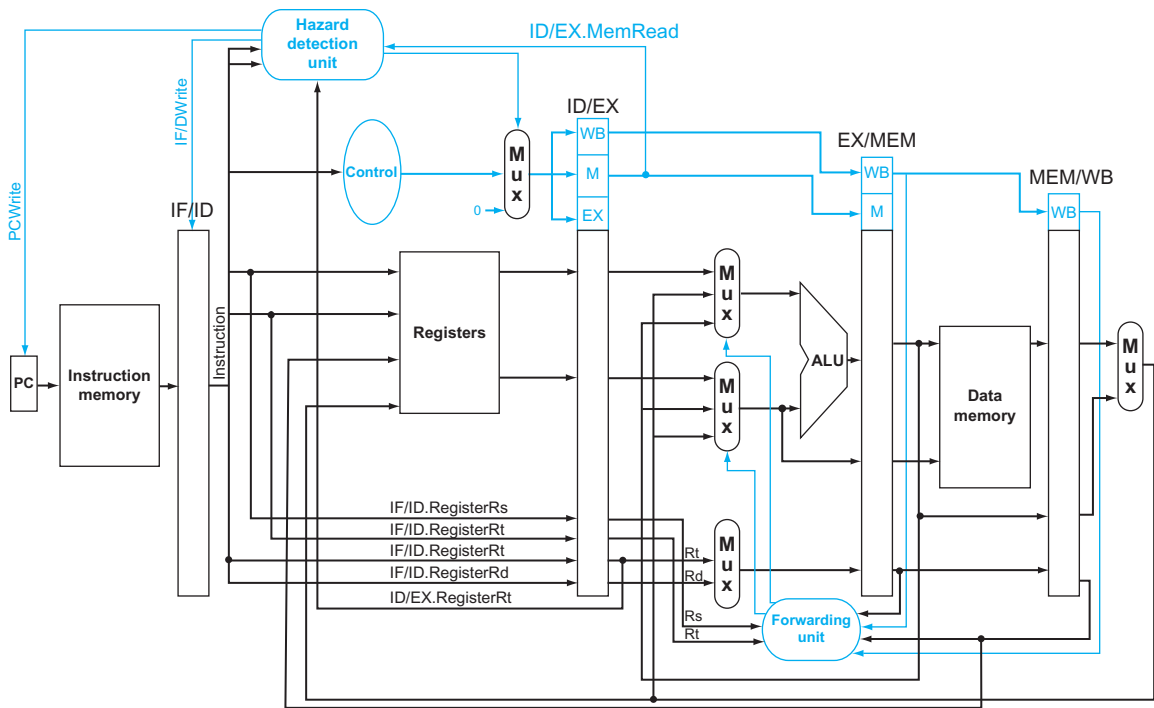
Hazard detection unit

ID/EX.MemRead

PCWrite

IF/DWrite

ID/EX

WB
M
EX

EX/MEM

WB
M

MEM/WB

WB

Control

Mux

0

IF/ID

PC

Instruction memory

Instruction

Registers

Mux

Mux

ALU

Data memory

Mux

IF/ID.RegisterRs
IF/ID.RegisterRt
IF/ID.RegisterRt
IF/ID.RegisterRd
ID/EX.RegisterRt

Rt
Rd

Mux

Rs
Rt

Forwarding unit